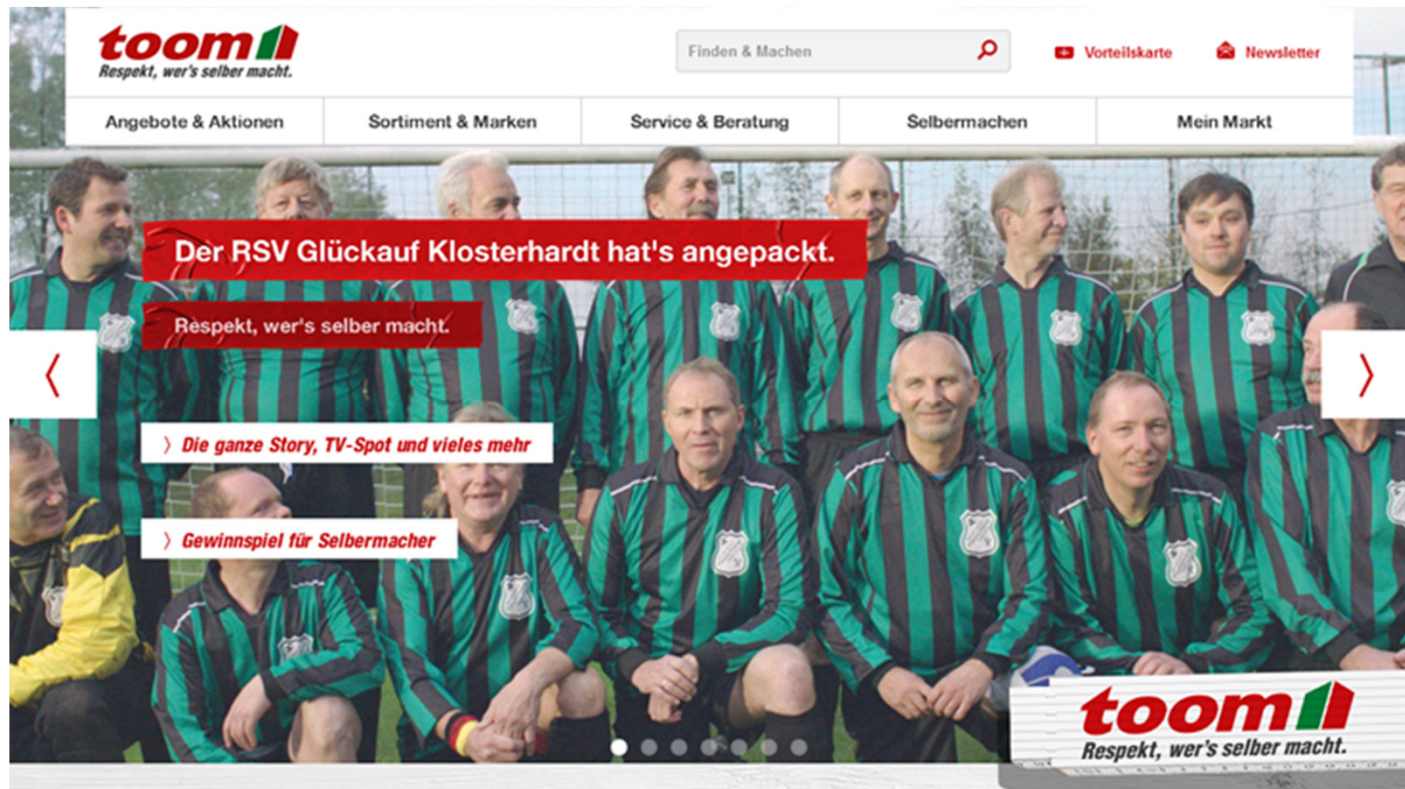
toom
Respekt, wer's selber macht.

Finden & Machen

Vorteilskarte

Newsletter

Angebote & Aktionen | Sortiment & Marken | Service & Beratung | Selbermachen | Mein Markt

Der RSV Glückauf Klosterhardt hat's angepackt.

Respekt, wer's selber macht.

〉 Die ganze Story, TV-Spot und vieles mehr

〉 Gewinnspiel für Selbermacher

toom
Respekt, wer's selber macht.